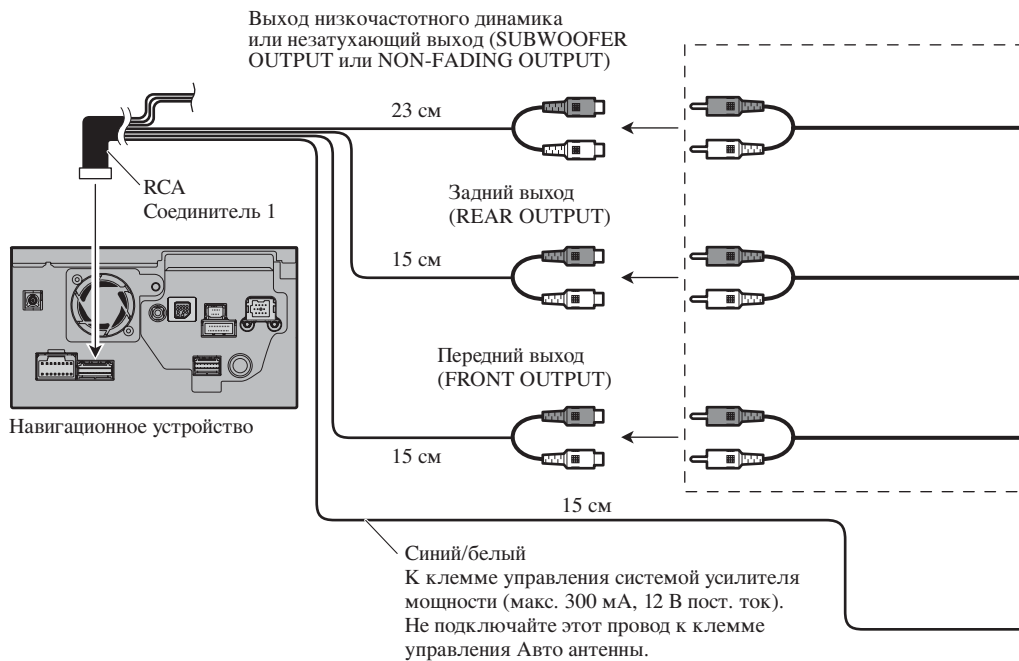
Выход низкочастотного динамика или незатухающий выход (SUBWOOFER OUTPUT или NON-FADING OUTPUT)

23 см

RCA
Соединитель 1

Задний выход
(REAR OUTPUT)

15 см

Передний выход
(FRONT OUTPUT)

Навигационное устройство

15 см

15 см

Синий/белый
К клемме управления системой усилителя мощности (макс. 300 мА, 12 В пост. ток).
Не подключайте этот провод к клемме управления Авто антенны.